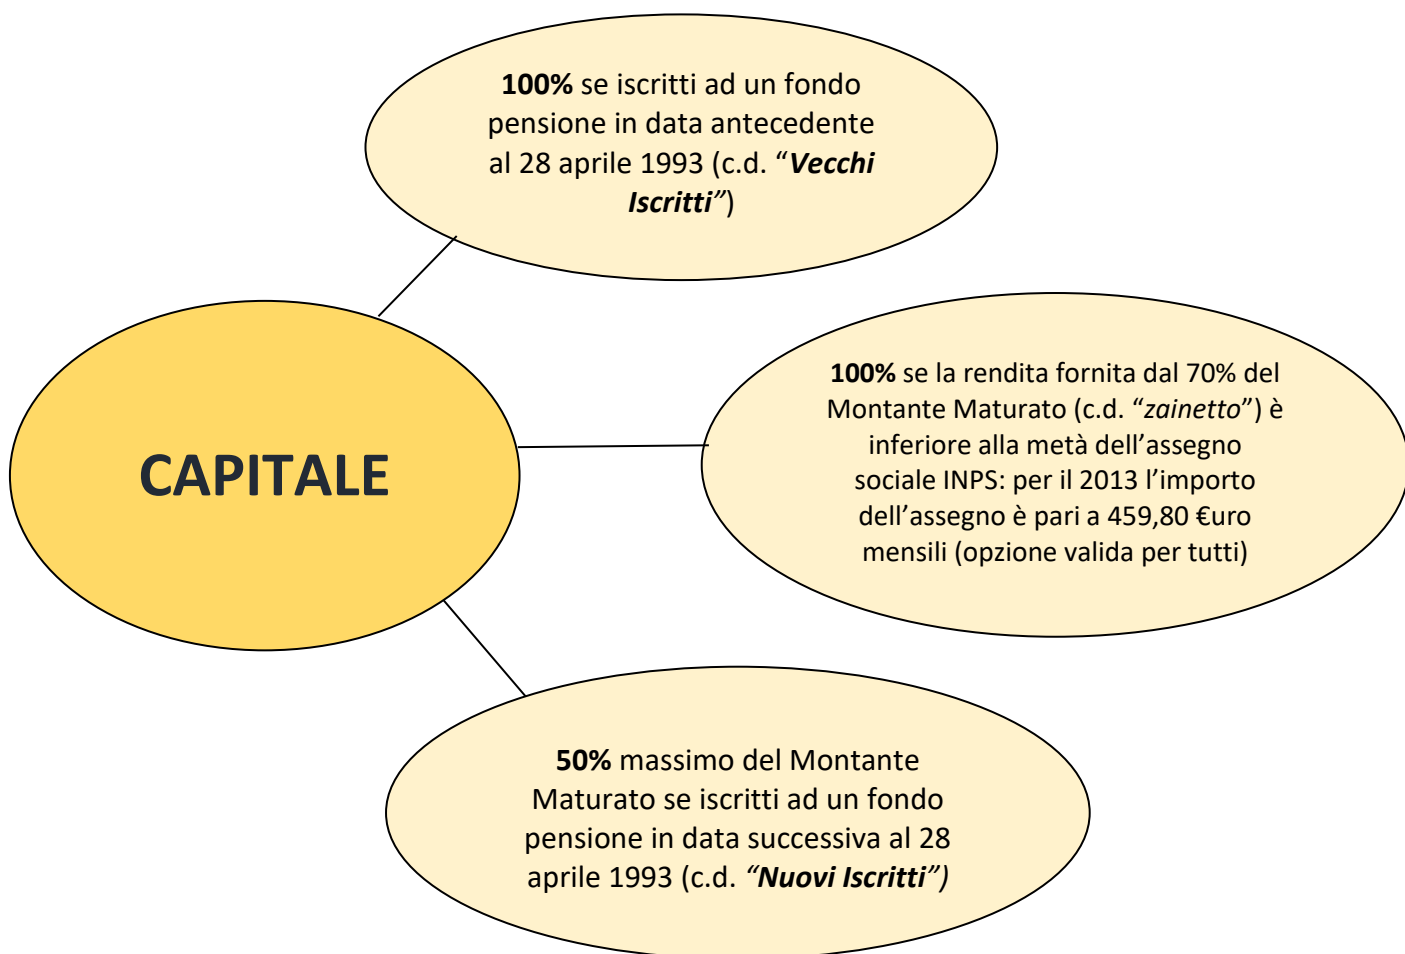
**100%** se iscritti ad un fondo pensione in data antecedente al 28 aprile 1993 (c.d. "***Vecchi Iscritti***")

**CAPITALE**

**100%** se la rendita fornita dal 70% del Montante Maturato (c.d. "*zainetto*") è inferiore alla metà dell'assegno sociale INPS: per il 2013 l'importo dell'assegno è pari a 459,80 €uro mensili (opzione valida per tutti)

**50%** massimo del Montante Maturato se iscritti ad un fondo pensione in data successiva al 28 aprile 1993 (c.d. "***Nuovi Iscritti***")